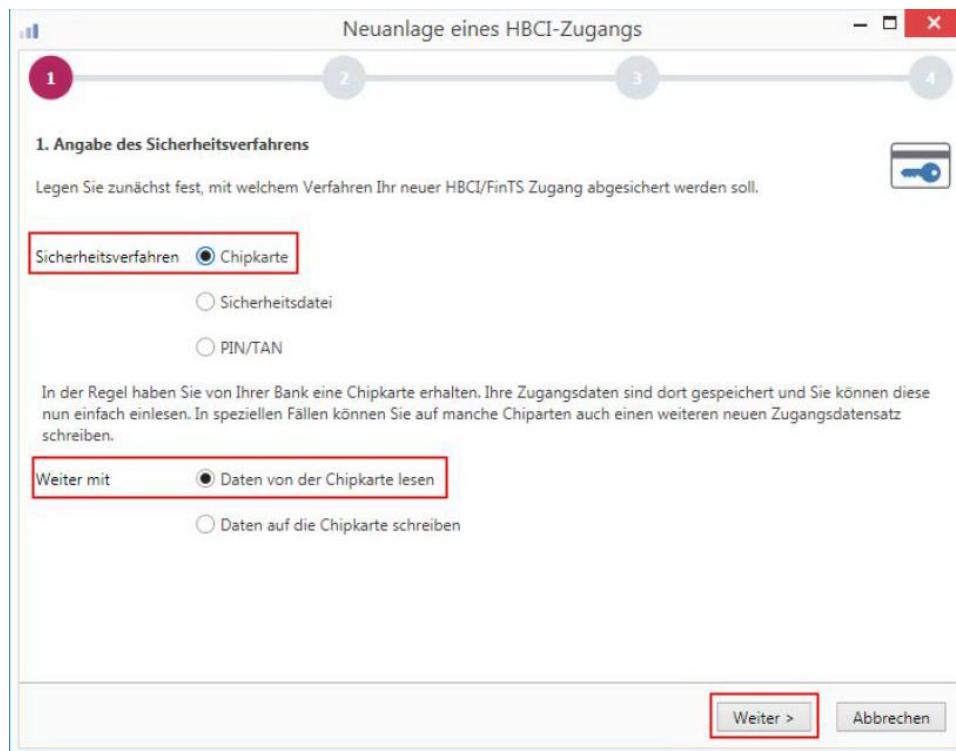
Neuanlage eines HBCI-Zugangs

1 2 3 4

1. Angabe des Sicherheitsverfahrens

Legen Sie zunächst fest, mit welchem Verfahren Ihr neuer HBCI/FinTS Zugang abgesichert werden soll.

Sicherheitsverfahren Chipkarte

Sicherheitsdatei

PIN/TAN

In der Regel haben Sie von Ihrer Bank eine Chipkarte erhalten. Ihre Zugangsdaten sind dort gespeichert und Sie können diese nun einfach einlesen. In speziellen Fällen können Sie auf manche Chiparten auch einen weiteren neuen Zugangsdatensatz schreiben.

Weiter mit Daten von der Chipkarte lesen

Daten auf die Chipkarte schreiben

Weiter > Abbrechen